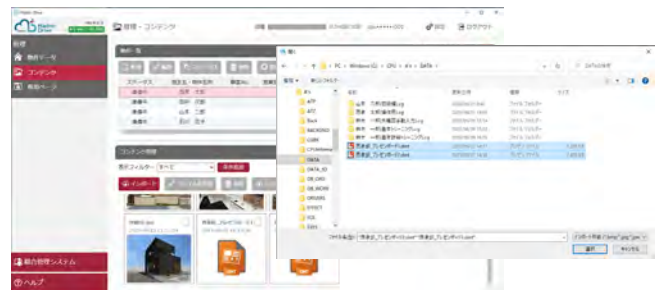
物件・コンテンツ
物件
物件データ
コンテンツ
帳票ページ
物件一覧
ステータス
進捗中
西原 太郎
山本 二郎
山口 恵子
コンテンツ管理
表示フィルター
インポート
統合管理システム
ヘルプ
ログアウト
開く
PC > Windows (C:) > DRS > 4 > DATA
整理
新しいフォルダー
APP
ATC
Back
BACKORD
CARR
CFAMiloInv
DATA
DATA_ID
DB_ORG
DB_WORK
DRIVERS
EFFECT
ICS
INTEL
名前
更新日時
種類
サイズ
ファイル フォルダー
ファイル名(N):
開く
キャンセル